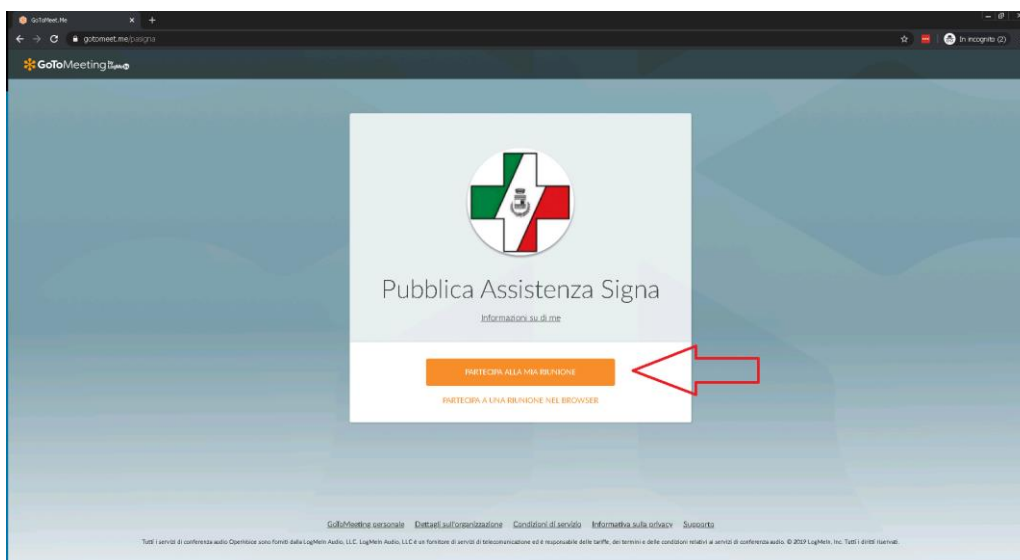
GoToMeet.Me
gotomeet.me/pasigna
In incognito (2)
GoToMeeting

Pubblica Assistenza Signa
Informazioni su di me

PARTECIPA ALLA MIA RIUNIONE
PARTECIPA A UNA RIUNIONE NEL BROWSER

GoToMeeting personale Dettagli sull'organizzazione Condizioni di servizio Informativa sulla privacy Supporto
Tutti i servizi di conferenza audio OpenVoice sono forniti dalla LogMeIn Audio, LLC. LogMeIn Audio, LLC è un fornitore di servizi di telecomunicazione ed è responsabile delle tariffe, dei termini e delle condizioni relativi ai servizi di conferenza audio. © 2019 LogMeIn, Inc. Tutti i diritti riservati.